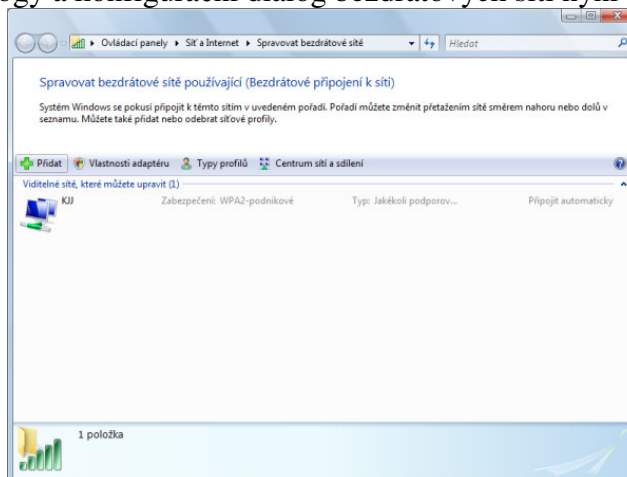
ogy a konfiguračním dialog bezdrátových sítí hyn

Ovládací panely ▸ Síť a Internet ▸ Spravovat bezdrátové sítě

Hledat

Spravovat bezdrátové sítě používající (Bezdrátové připojení k síti)

Systém Windows se pokusí připojit k těmto sítím v uvedeném pořadí. Pořadí můžete změnit přetažením sítě směrem nahoru nebo dolů v seznamu. Můžete také přidat nebo odebrat síťové profily.

Přidat Vlastnosti adaptéru Typy profilů Centrum sítí a sdílení

Viditelné sítě, které můžete upravit (1)

KJJ Zabezpečení: WPA2-podnikové Typ: Jakékoli podporov... Připojit automaticky

1 položka